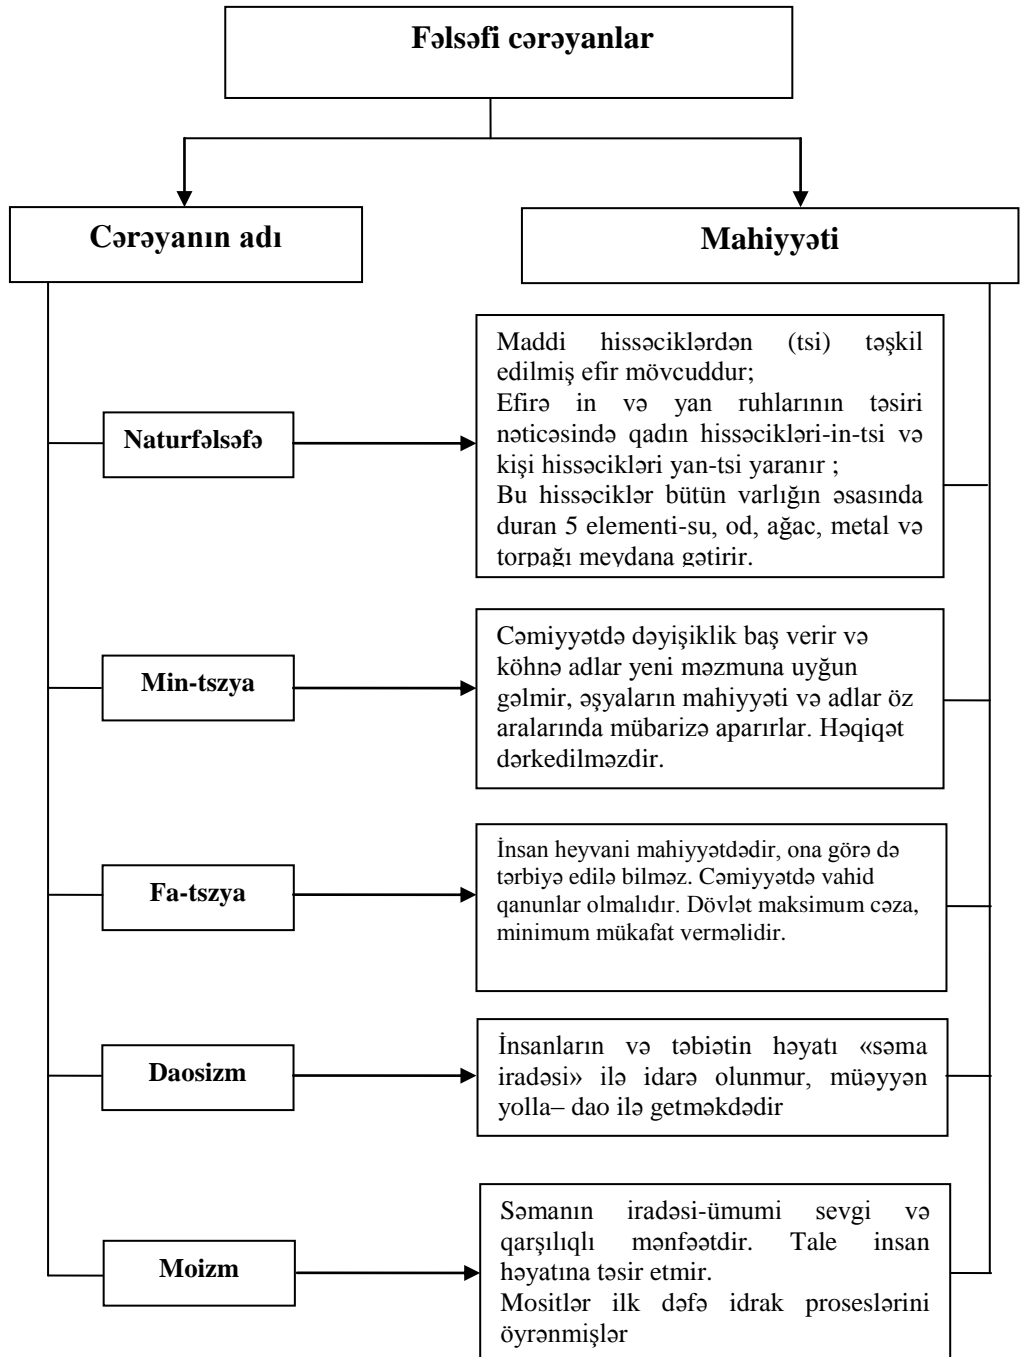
Fəlsəfi cərəyanlar

Cərəyanın adı

Mahiyyəti

Naturfəlsəfə

Maddi hissəciklərdən (tsi) təşkil edilmiş efir mövcuddur;
Efirə in və yan ruhlarının təsiri nəticəsində qadın hissəcikləri-in-tsi və kişi hissəcikləri yan-tsi yaranır ;
Bu hissəciklər bütün varlığın əsasında duran 5 elementi-su, od, ağac, metal və torpağı meydana gətirir.

Min-tszya

Cəmiyyətdə dəyişiklik baş verir və köhnə adlar yeni məzmuna uyğun gəlmir, əşyaların mahiyyəti və adlar öz aralarında mübarizə aparırlar. Həqiqət dərkedilməzdir.

Fa-tszya

İnsan heyvani mahiyyətdədir, ona görə də tərbiyə edilə bilməz. Cəmiyyətdə vahid qanunlar olmalıdır. Dövlət maksimum cəza, minimum mükafat verməlidir.

Daosizm

İnsanların və təbiətin həyatı «səma iradəsi» ilə idarə olunmur, müəyyən yolla– dao ilə getməkdədir

Moizm

Səmanın iradəsi-ümumi sevgi və qarşılıqlı mənfəətdir. Tale insan həyatına təsir etmir.
Mositlər ilk dəfə idrak proseslərini öyrənmişlər